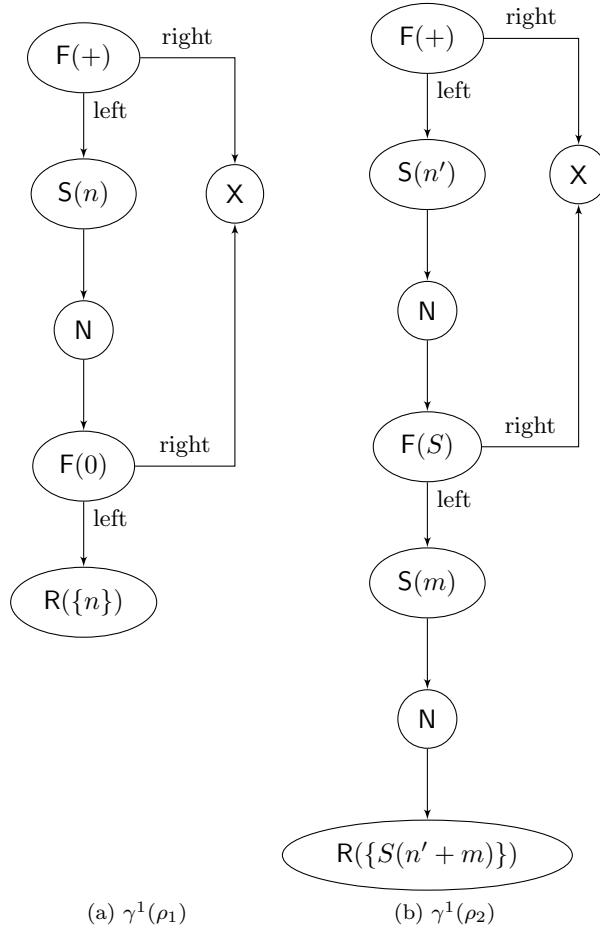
$\mathsf{F}(+)$
right
left
$\mathsf{S}(n)$
$\mathsf{X}$
$\mathsf{N}$
$\mathsf{F}(0)$
right
left
$\mathsf{R}(\{n\})$

(a) $\gamma^1(\rho_1)$

$\mathsf{F}(+)$
right
left
$\mathsf{S}(n')$
$\mathsf{X}$
$\mathsf{N}$
$\mathsf{F}(S)$
right
left
$\mathsf{S}(m)$
$\mathsf{N}$
$\mathsf{R}(\{S(n'+m)\})$

(b) $\gamma^1(\rho_2)$